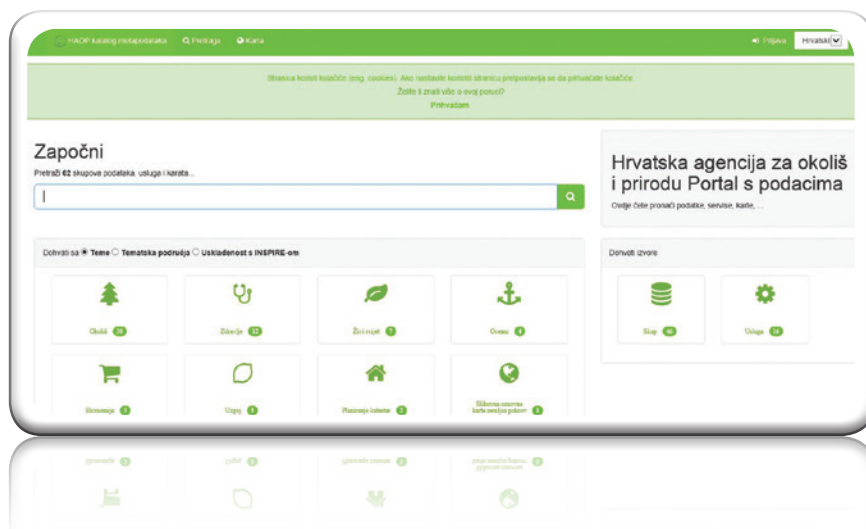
HAOP katalog metapodataka Pretraga Karta

Prijava Hrvatski

Stranica koristi kolačiće (eng. cookies). Ako nastavite koristiti stranicu pretpostavlja se da prihvaćate kolačiće.
Želite li znati više o ovoj poruci?
Prihvaćam

Započni

Pretraži 62 skupova podataka, usluga i karata...

Hrvatska agencija za okoliš i prirodu Portal s podacima

Ovdje ćete pronaći podatke, servise, karte, ...

Dohvati sa Teme Tematska područja Usklađenost s INSPIRE-om

Okoliš 38

Zdravlje 12

Živi svijet 7

Oceani 4

Ekonomija 2

Uzgoj 3

Planiranje katastar 2

Slikovna osnovna karta pokrova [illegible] 1

Dohvati izvore

Skup 40

Usluga 24